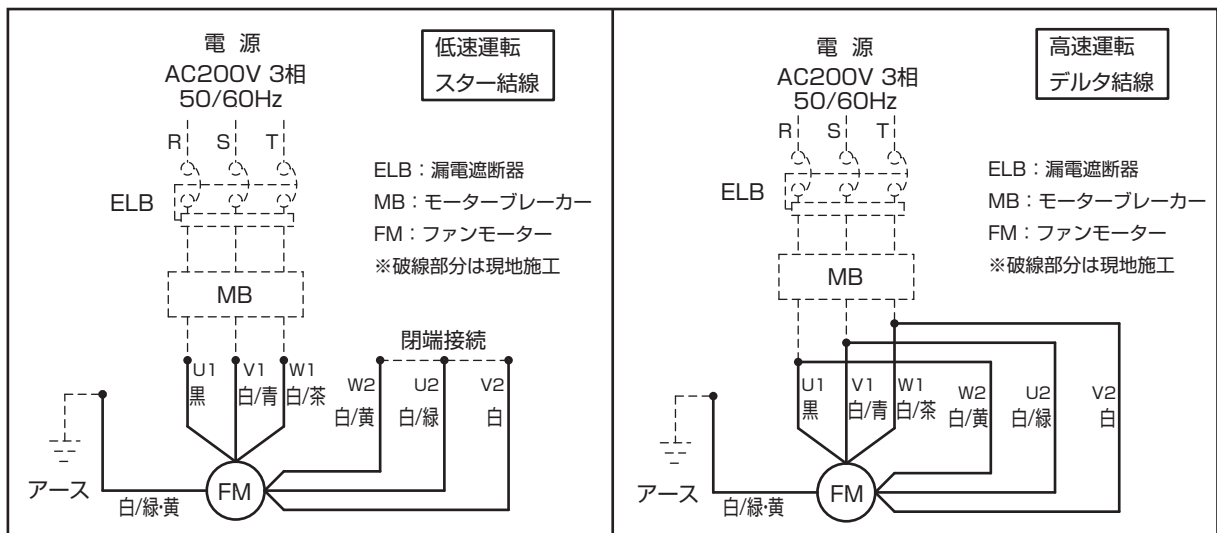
電 源
AC200V 3相
50/60Hz

低速運転
スター結線

R S T

ELB

ELB：漏電遮断器
MB：モーターブレーカー
FM：ファンモーター
※破線部分は現地施工

MB

閉端接続

U1 黒
V1 白/青
W1 白/茶
W2 白/黄
U2 白/緑
V2 白

アース
白/緑･黄
FM

電 源
AC200V 3相
50/60Hz

高速運転
デルタ結線

R S T

ELB

ELB：漏電遮断器
MB：モーターブレーカー
FM：ファンモーター
※破線部分は現地施工

MB

U1 黒
V1 白/青
W1 白/茶
W2 白/黄
U2 白/緑
V2 白

アース
白/緑･黄
FM